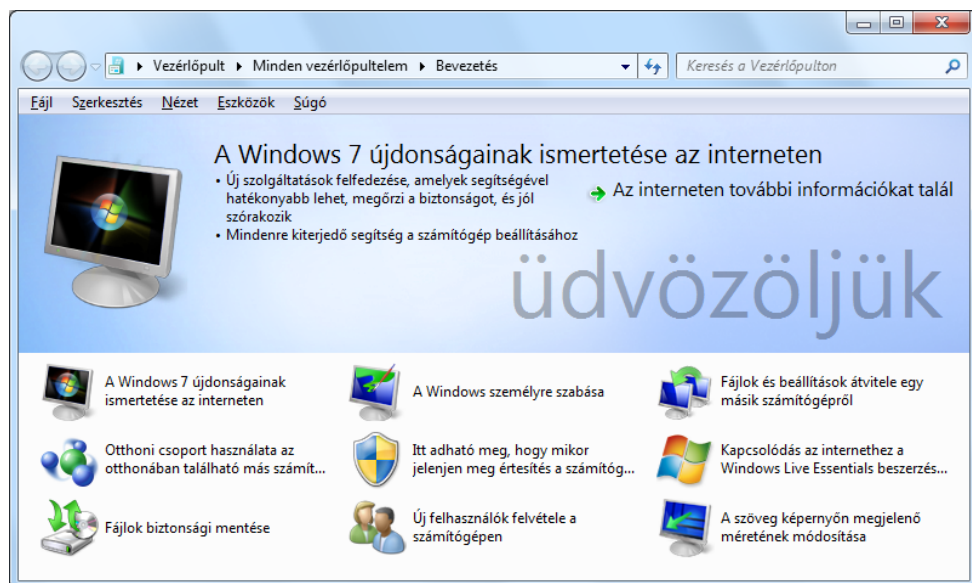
▸ Vezérlőpult ▸ Minden vezérlőpultelem ▸ Bevezetés

Keresés a Vezérlőpulton

Fájl Szerkesztés Nézet Eszközök Súgó

A Windows 7 újdonságainak ismertetése az interneten

• Új szolgáltatások felfedezése, amelyek segítségével hatékonyabb lehet, megőrzi a biztonságot, és jól szórakozik
• Mindenre kiterjedő segítség a számítógép beállításához

Az interneten további információkat talál

üdvözöljük

A Windows 7 újdonságainak ismertetése az interneten

A Windows személyre szabása

Fájlok és beállítások átvitele egy másik számítógépről

Otthoni csoport használata az otthonában található más számít...

Itt adható meg, hogy mikor jelenjen meg értesítés a számítóg...

Kapcsolódás az internethez a Windows Live Essentials beszerzés...

Fájlok biztonsági mentése

Új felhasználók felvétele a számítógépen

A szöveg képernyőn megjelenő méretének módosítása